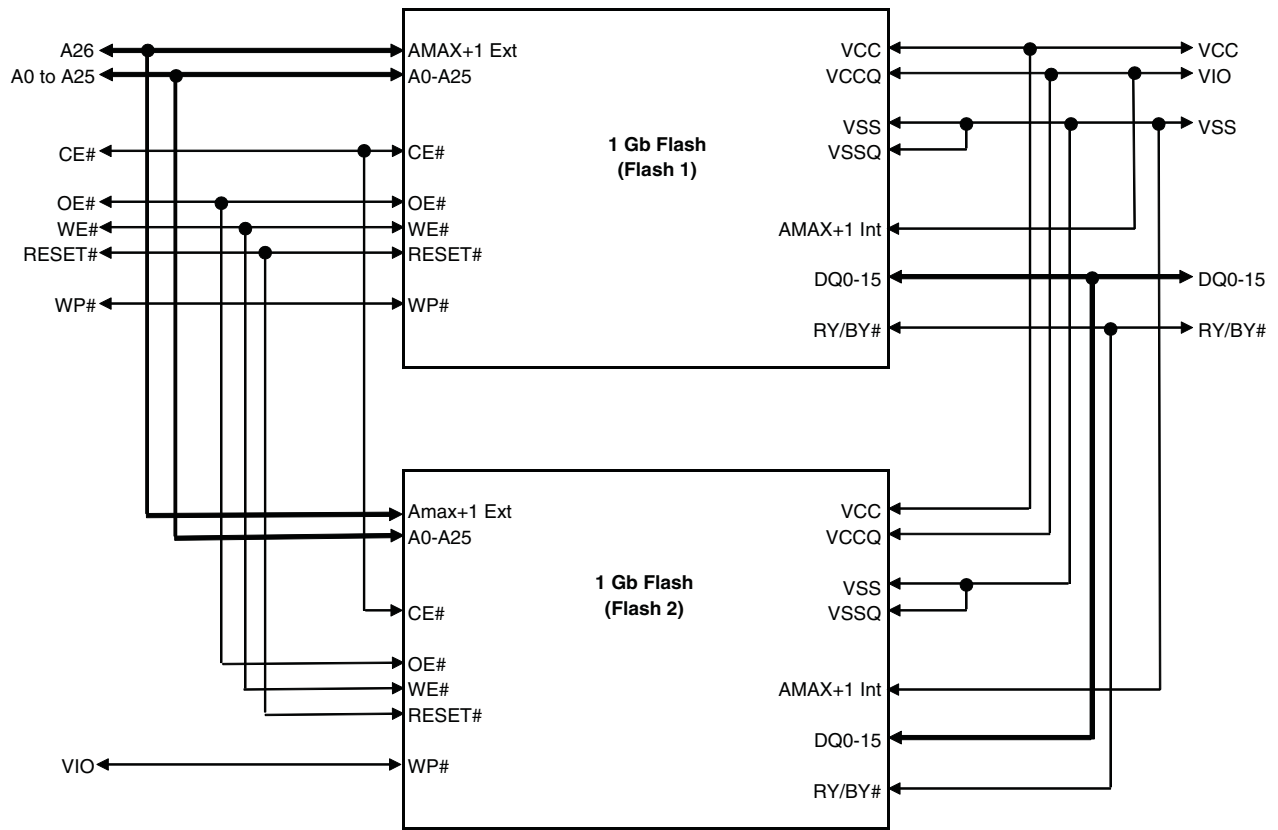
A26
A0 to A25
CE#
OE#
WE#
RESET#
WP#

AMAX+1 Ext
A0-A25
CE#
OE#
WE#
RESET#
WP#

1 Gb Flash
(Flash 1)

VCC
VCCQ
VSS
VSSQ
AMAX+1 Int
DQ0-15
RY/BY#

VCC
VIO
VSS
DQ0-15
RY/BY#

Amax+1 Ext
A0-A25
CE#
OE#
WE#
RESET#
VIO
WP#

1 Gb Flash
(Flash 2)

VCC
VCCQ
VSS
VSSQ
AMAX+1 Int
DQ0-15
RY/BY#